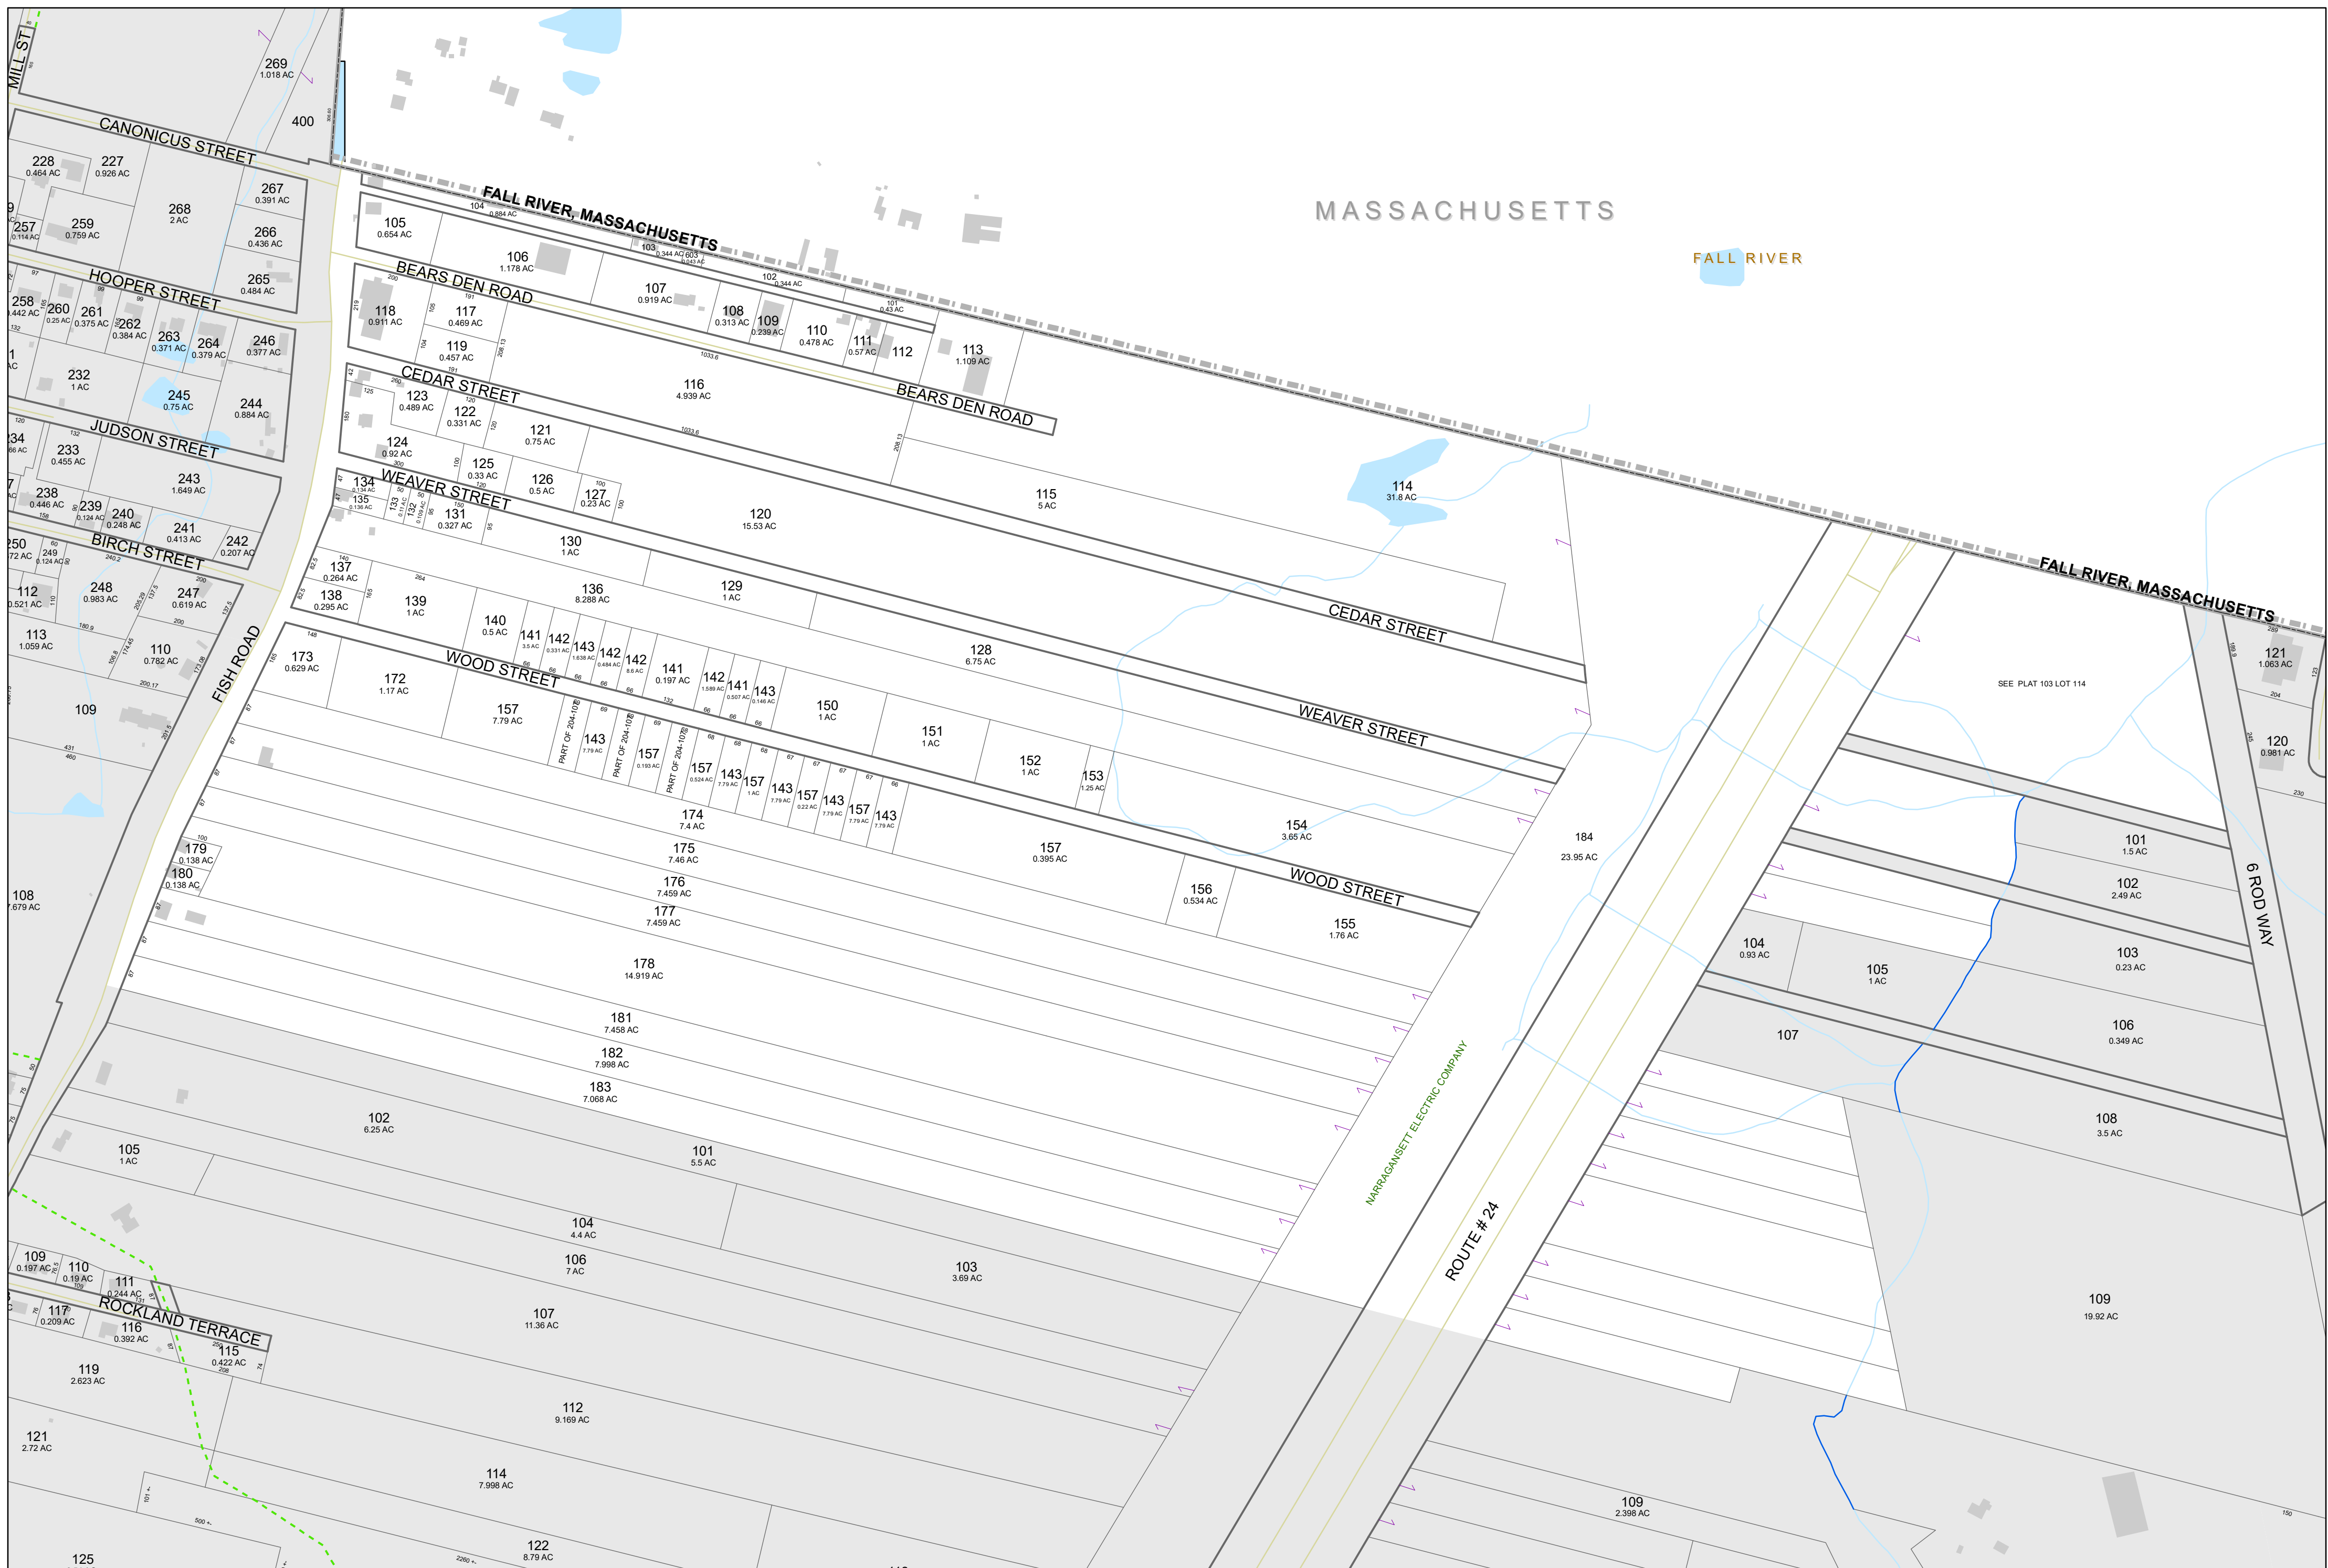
MILL ST

269
1.018 AC

400

CANONICUS STREET

228
0.464 AC

227
0.926 AC

267
0.391 AC

268
2 AC

257
0.114 AC

259
0.759 AC

266
0.436 AC

265
0.484 AC

HOOPER STREET

258
0.442 AC

260
0.25 AC

261
0.375 AC

262
0.384 AC

263
0.371 AC

264
0.379 AC

246
0.377 AC

232
1 AC

245
0.75 AC

244
0.884 AC

JUDSON STREET

233
0.455 AC

243
1.649 AC

238
0.446 AC

239
0.124 AC

240
0.248 AC

241
0.413 AC

242
0.207 AC

BIRCH STREET

250
0.72 AC

249
0.124 AC

248
0.983 AC

247
0.619 AC

112
0.521 AC

113
1.059 AC

110
0.782 AC

109

108
7.679 AC

FISH ROAD

FALL RIVER, MASSACHUSETTS

104
0.884 AC

105
0.654 AC

106
1.178 AC

103
0.344 AC

603
0.043 AC

102
0.344 AC

101
0.43 AC

BEARS DEN ROAD

107
0.919 AC

108
0.313 AC

109
0.239 AC

110
0.478 AC

111
0.57 AC

112

113
1.109 AC

118
0.911 AC

117
0.469 AC

119
0.457 AC

116
4.939 AC

BEARS DEN ROAD

CEDAR STREET

123
0.489 AC

122
0.331 AC

121
0.75 AC

124
0.92 AC

125
0.33 AC

126
0.5 AC

127
0.23 AC

115
5 AC

114
31.8 AC

WEAVER STREET

134
0.134 AC

135
0.136 AC

133

132

131
0.327 AC

130
1 AC

120
15.53 AC

137
0.264 AC

138
0.295 AC

139
1 AC

136
8.288 AC

129
1 AC

140
0.5 AC

141
3.5 AC

142
0.331 AC

143
1.638 AC

142
0.484 AC

142
8.6 AC

141
0.197 AC

142
1.589 AC

141
0.507 AC

143
0.146 AC

128
6.75 AC

CEDAR STREET

WOOD STREET

173
0.629 AC

172
1.17 AC

157
7.79 AC

PART OF 204-107B

143
7.79 AC

PART OF 204-107B

157
0.193 AC

PART OF 204-107B

157
0.524 AC

143
7.79 AC

157
1 AC

143
7.79 AC

157
0.22 AC

143
7.79 AC

157
7.79 AC

143
7.79 AC

150
1 AC

151
1 AC

152
1 AC

153
1.25 AC

WEAVER STREET

174
7.4 AC

175
7.46 AC

176
7.459 AC

177
7.459 AC

179
0.138 AC

180
0.138 AC

157
0.395 AC

154
3.65 AC

156
0.534 AC

WOOD STREET

155
1.76 AC

184
23.95 AC

178
14.919 AC

181
7.458 AC

182
7.998 AC

183
7.068 AC

102
6.25 AC

101
5.5 AC

105
1 AC

104
4.4 AC

106
7 AC

103
3.69 AC

109
0.197 AC

110
0.19 AC

111
0.244 AC

ROCKLAND TERRACE

117
0.209 AC

116
0.392 AC

115
0.422 AC

107
11.36 AC

119
2.623 AC

112
9.169 AC

121
2.72 AC

114
7.998 AC

122
8.79 AC

125

NARRAGANSETT ELECTRIC COMPANY

ROUTE # 24

MASSACHUSETTS

FALL RIVER

FALL RIVER, MASSACHUSETTS

SEE PLAT 103 LOT 114

121
1.063 AC

120
0.981 AC

101
1.5 AC

102
2.49 AC

6 ROD WAY

104
0.93 AC

105
1 AC

103
0.23 AC

107

106
0.349 AC

108
3.5 AC

109
19.92 AC

109
2.398 AC